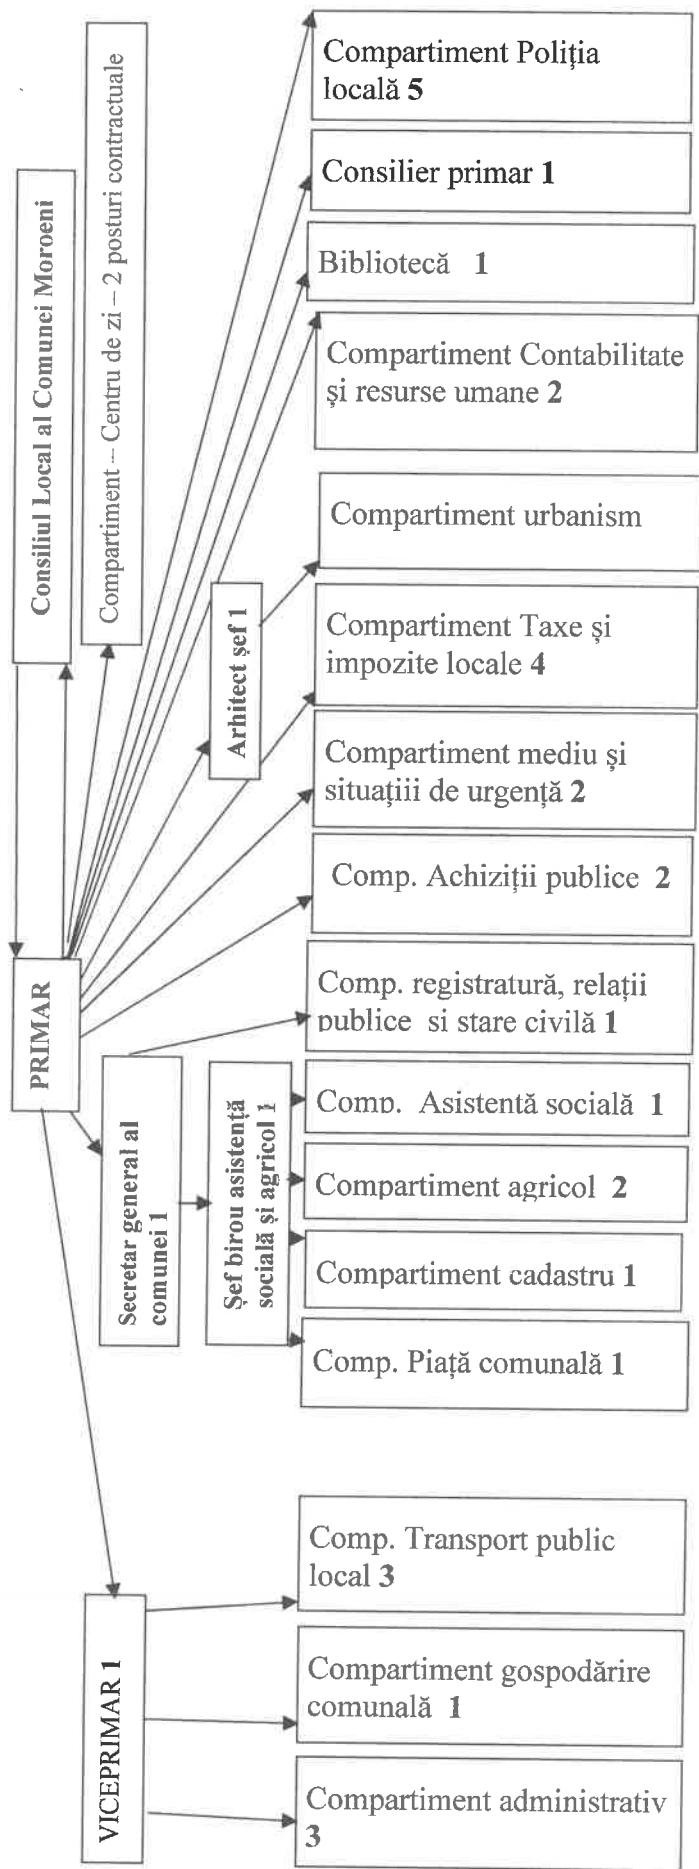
Consiliul Local al Comunei Moroeni

Compartiment – Centru de zi – 2 posturi contractuale

Compartiment Poliția locală 5

Consilier primar 1

Bibliotecă 1

Compartiment Contabilitate și resurse umane 2

Arhitect șef 1

Compartiment urbanism

Compartiment Taxe și impozite locale 4

Compartiment mediu și situațiii de urgență 2

Comp. Achiziții publice 2

PRIMAR

Comp. registratură, relații publice si stare civilă 1

Secretar general al comunei 1

Șef birou asistență socială și agricol 1

Comp. Asistentă socială 1

Compartiment agricol 2

Compartiment cadastru 1

Comp. Piață comunală 1

VICEPRIMAR 1

Comp. Transport public local 3

Compartiment gospodărire comunală 1

Compartiment administrativ 3